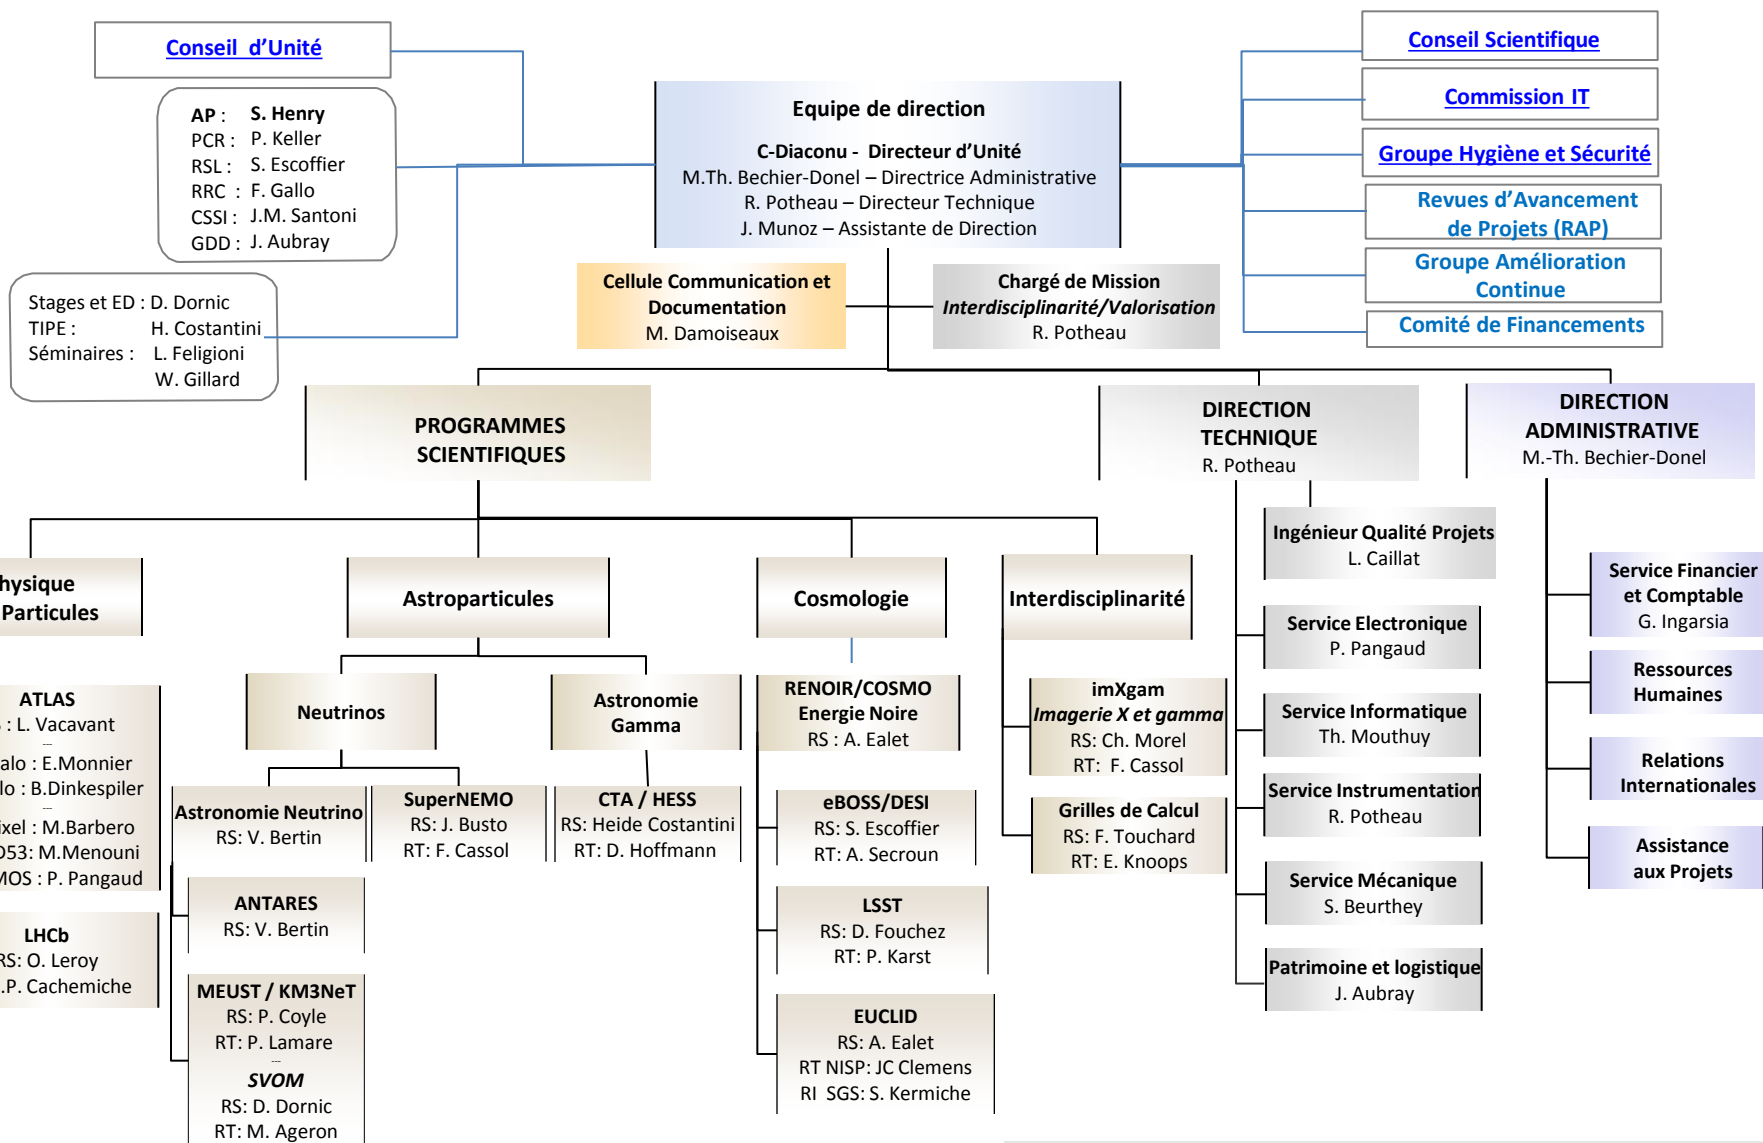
Conseil d'Unité

AP : S. Henry
PCR : P. Keller
RSL : S. Escoffier
RRC : F. Gallo
CSSI : J.M. Santoni
GDD : J. Aubray

Stages et ED : D. Dornic
TIPE : H. Costantini
Séminaires : L. Feligioni
W. Gillard

Equipe de direction

C-Diaconu - Directeur d'Unité
M.Th. Bechier-Donel – Directrice Administrative
R. Potheau – Directeur Technique
J. Munoz – Assistante de Direction

Conseil Scientifique
Commission IT
Groupe Hygiène et Sécurité
Revues d'Avancement de Projets (RAP)
Groupe Amélioration Continue
Comité de Financements

Cellule Communication et Documentation
M. Damoiseaux

Chargé de Mission
*Interdisciplinarité/Valorisation*
R. Potheau

PROGRAMMES SCIENTIFIQUES

DIRECTION TECHNIQUE
R. Potheau

DIRECTION ADMINISTRATIVE
M.-Th. Bechier-Donel

hysique
Particules

ATLAS
: L. Vacavant
alo : E.Monnier
lo : B.Dinkespiler
ixel : M.Barbero
D53: M.Menouni
MOS : P. Pangaud

LHCb
RS: O. Leroy
.P. Cachemiche

Astroparticules

Neutrinos

Astronomie Gamma

Astronomie Neutrino
RS: V. Bertin

SuperNEMO
RS: J. Busto
RT: F. Cassol

CTA / HESS
RS: Heide Costantini
RT: D. Hoffmann

ANTARES
RS: V. Bertin

MEUST / KM3NeT
RS: P. Coyle
RT: P. Lamare
*SVOM*
RS: D. Dornic
RT: M. Ageron

Cosmologie

RENOIR/COSMO
Energie Noire
RS : A. Ealet

eBOSS/DESI
RS: S. Escoffier
RT: A. Secroun

LSST
RS: D. Fouchez
RT: P. Karst

EUCLID
RS: A. Ealet
RT NISP: JC Clemens
RI SGS: S. Kermiche

Interdisciplinarité

imXgam
*Imagerie X et gamma*
RS: Ch. Morel
RT: F. Cassol

Grilles de Calcul
RS: F. Touchard
RT: E. Knoops

Ingénieur Qualité Projets
L. Caillat

Service Electronique
P. Pangaud

Service Informatique
Th. Mouthuy

Service Instrumentation
R. Potheau

Service Mécanique
S. Beurthey

Patrimoine et logistique
J. Aubray

Service Financier et Comptable
G. Ingarsia

Ressources Humaines

Relations Internationales

Assistance aux Projets